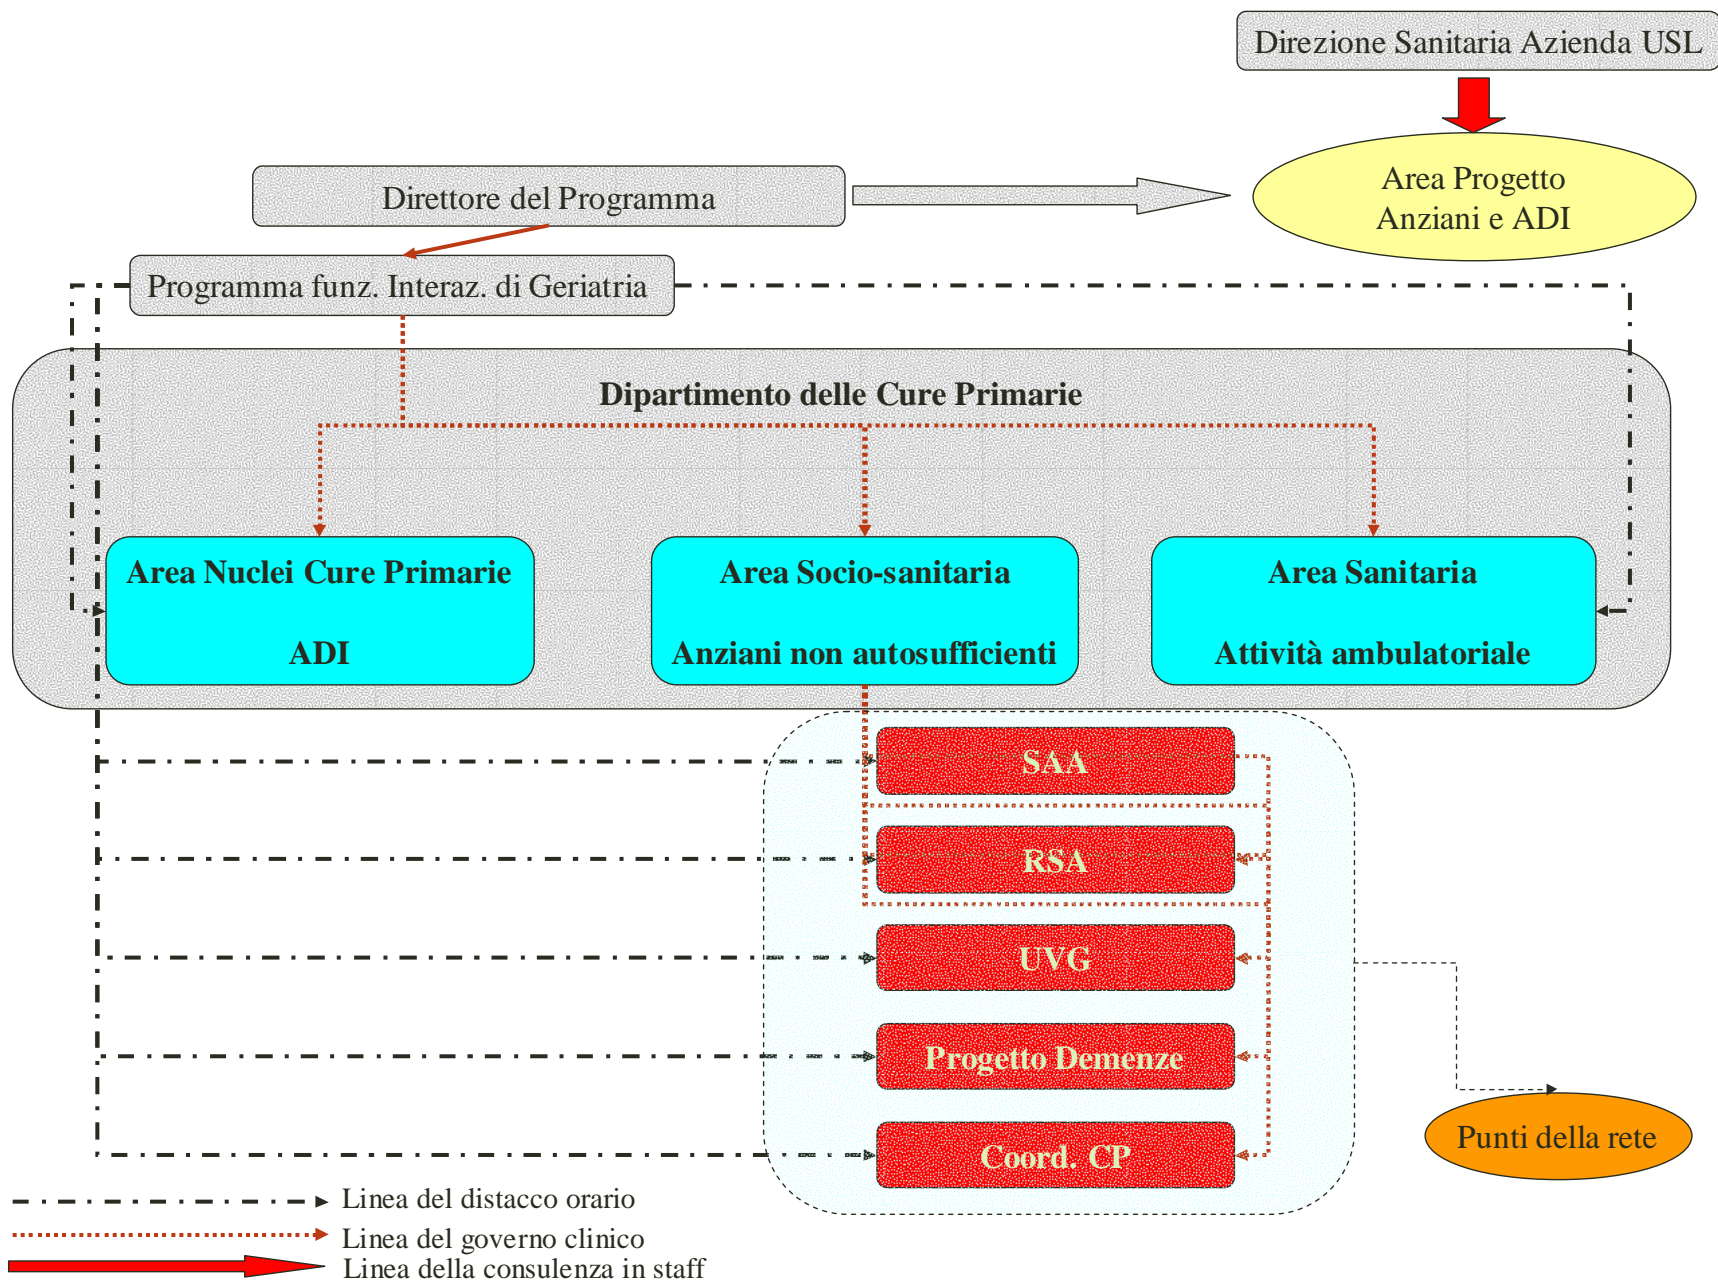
Direzione Sanitaria Azienda USL

Area Progetto Anziani e ADI

Direttore del Programma

Programma funz. Interaz. di Geriatria

Dipartimento delle Cure Primarie

Area Nuclei Cure Primarie

ADI

Area Socio-sanitaria

Anziani non autosufficienti

Area Sanitaria

Attività ambulatoriale

SAA

RSA

UVG

Progetto Demenze

Coord. CP

Punti della rete

Linea del distacco orario

Linea del governo clinico

Linea della consulenza in staff